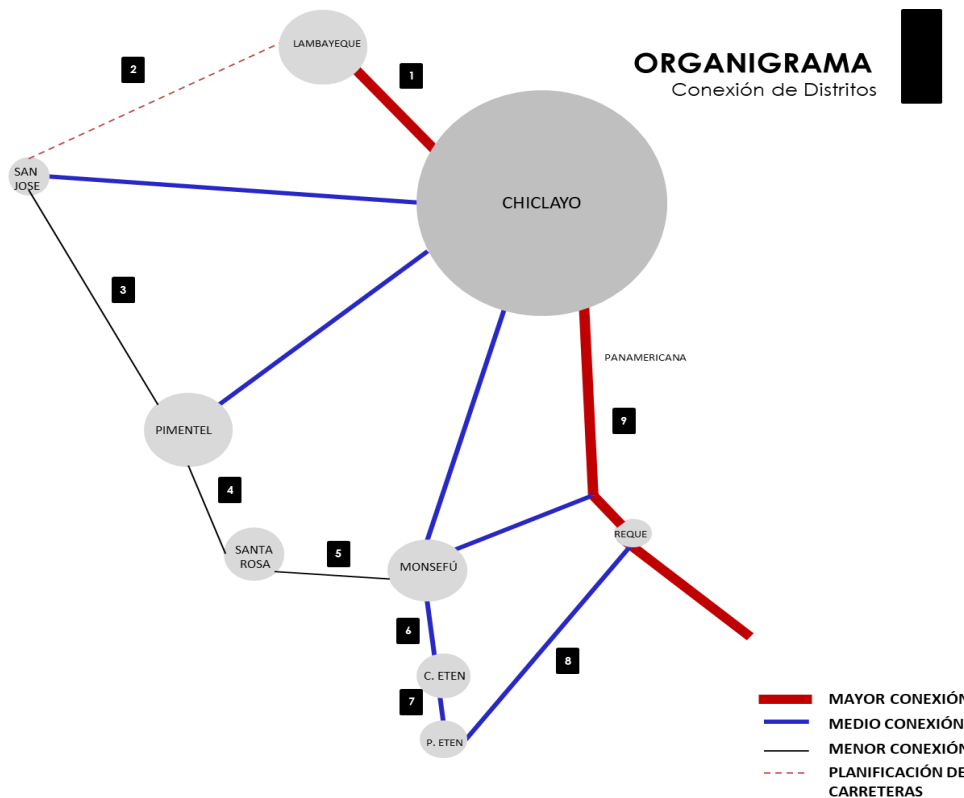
ORGANIGRAMA
Conexión de Distritos

LAMBAYEQUE
1
2
SAN JOSE
CHICLAYO
3
PANAMERICANA
9
PIMENTEL
4
SANTA ROSA
5
MONSEFÚ
REQUE
6
C. ETEN
8
7
P. ETEN

MAYOR CONEXIÓN
MEDIO CONEXIÓN
MENOR CONEXIÓN
PLANIFICACIÓN DE CARRETERAS